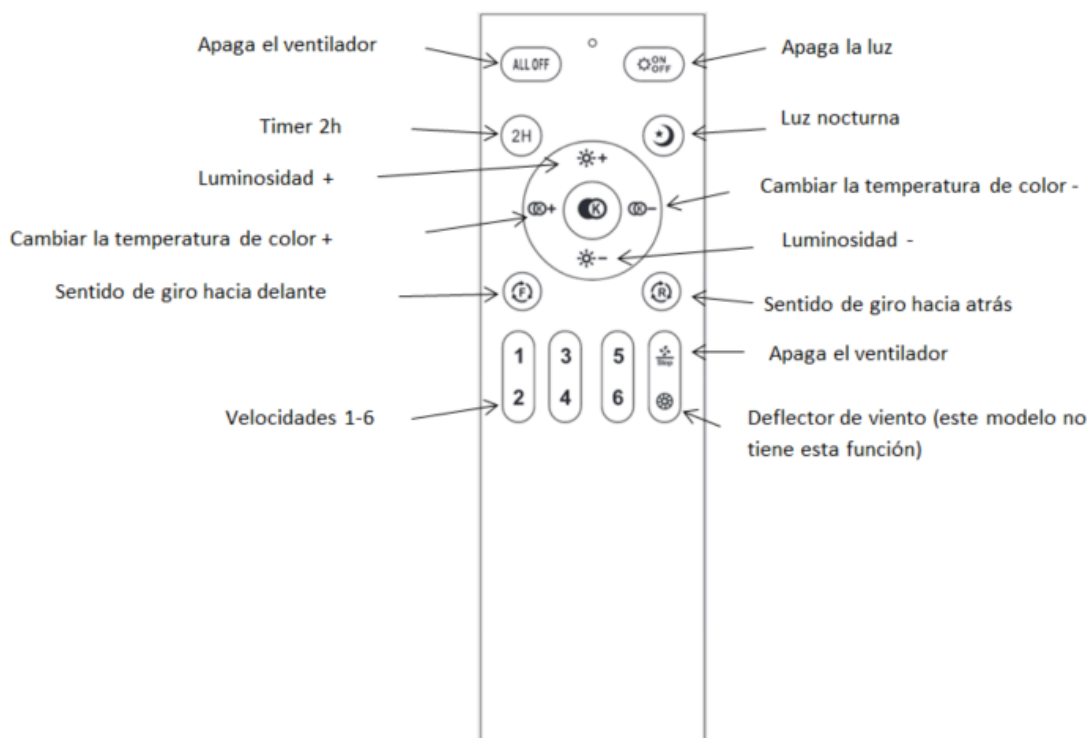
Apaga el ventilador

ALL OFF

ON OFF

Apaga la luz

Timer 2h

2H

Luz nocturna

Luminosidad +

Cambiar la temperatura de color -

K

Cambiar la temperatura de color +

Luminosidad -

Sentido de giro hacia delante

F

R

Sentido de giro hacia atrás

1

2

3

4

5

6

Stop

Apaga el ventilador

Velocidades 1-6

Deflector de viento (este modelo no tiene esta función)